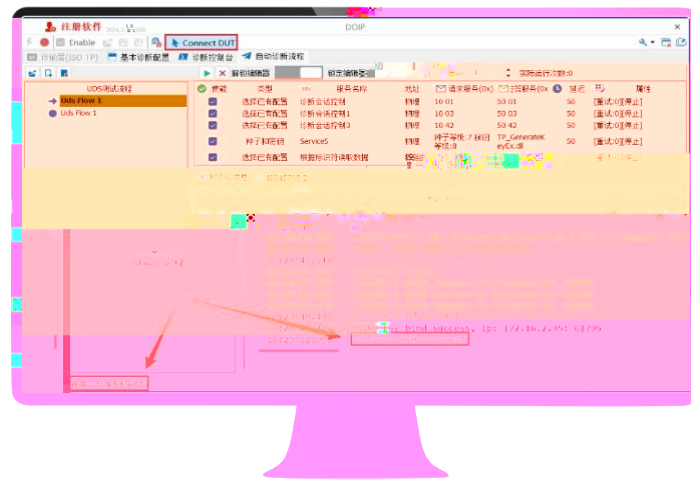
注册软件
DOIP
Enable
Connect DUT
传输层(ISO TP)
基本诊断配置
诊断控制台
自动诊断流程
解锁编辑器
锁定编辑器
循环运行次数:0
UDS测试流程
Uds Flow 1
Uds Flow 1

| 使能 | 类型 | | 服务名称 | 地址 | 请求服务(0x) | 回复服务(0x) | 延迟 | | 属性 |
|---|---|---|---|---|---|---|---|---|---|
| | 选择已有配置 | | 诊断会话控制 | 物理 | 10 01 | 50 01 | 50 | | [重试:0][停止] |
| | 选择已有配置 | | 诊断会话控制1 | 物理 | 10 03 | 50 03 | 50 | | [重试:0][停止] |
| | 选择已有配置 | | 诊断会话控制3 | 物理 | 10 42 | 50 42 | 50 | | [重试:0][停止] |
| | 种子和密钥 | | ServiceS | 物理 | 种子等级:7 秘钥等级:8 | TP_GenerateKeyEx.dll | 50 | | [重试:0][停止] |
| | 选择已有配置 | | 根据标识符读取数据 | 物理 | | | | | |

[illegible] bind success, ip: 172.16.2.35: 61795
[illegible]